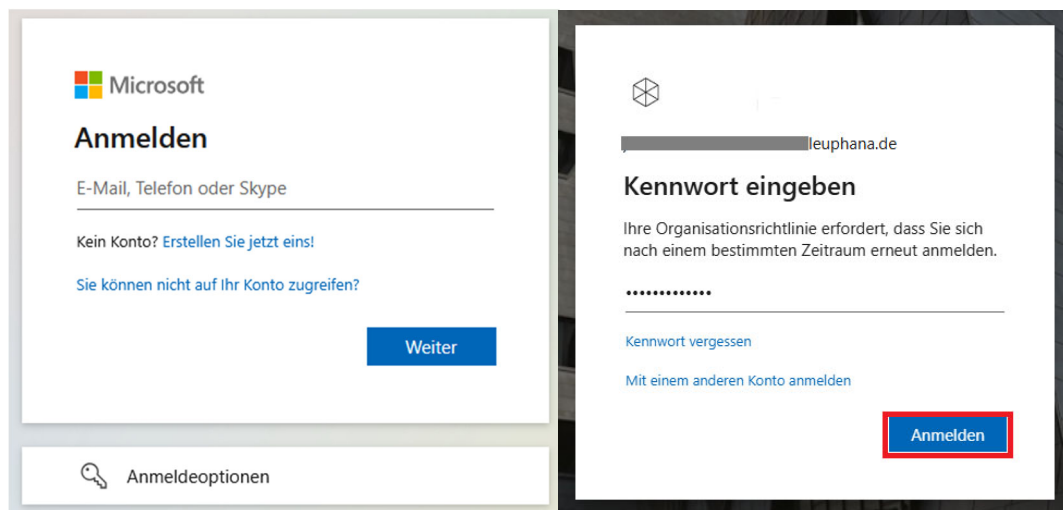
Microsoft

Anmelden

E-Mail, Telefon oder Skype

Kein Konto? Erstellen Sie jetzt eins!

Sie können nicht auf Ihr Konto zugreifen?

Weiter

Anmeldeoptionen

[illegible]leuphana.de

Kennwort eingeben

Ihre Organisationsrichtlinie erfordert, dass Sie sich nach einem bestimmten Zeitraum erneut anmelden.

•••••••••••••

Kennwort vergessen

Mit einem anderen Konto anmelden

Anmelden